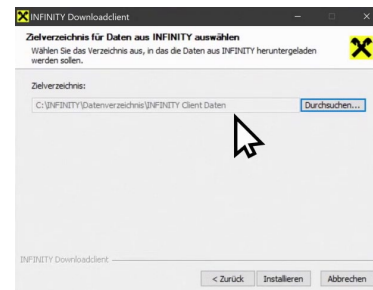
INFINITY Downloadclient

Zielverzeichnis für Daten aus INFINITY auswählen

Wählen Sie das Verzeichnis aus, in das die Daten aus INFINITY heruntergeladen werden sollen.

Zielverzeichnis:

C:\INFINITY\Datenverzeichnis\INFINITY Client Daten

Durchsuchen...

INFINITY Downloadclient

< Zurück

Installieren

Abbrechen